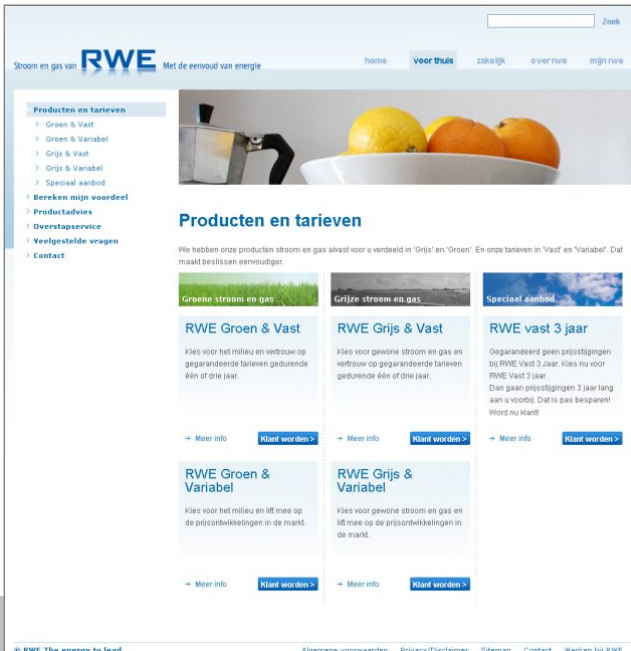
Zoek

Stroom en gas van RWE Met de eenvoud van energie

home voor thuis zakelijk over rwe mijn rwe

Producten en tarieven
› Groen & Vast
› Groen & Variabel
› Grijs & Vast
› Grijs & Variabel
› Speciaal aanbod
› Bereken mijn voordeel
› Productadvies
› Overstapservice
› Veelgestelde vragen
› Contact

Producten en tarieven

We hebben onze producten stroom en gas alvast voor u verdeeld in 'Grijs' en 'Groen'. En onze tarieven in 'Vast' en 'Variabel'. Dat maakt beslissen eenvoudiger.

Groene stroom en gas

RWE Groen & Vast

Kies voor het milieu en vertrouw op gegarandeerde tarieven gedurende één of drie jaar.

→ Meer info Klant worden >

Grijze stroom en gas

RWE Grijs & Vast

Kies voor gewone stroom en gas en vertrouw op gegarandeerde tarieven gedurende één of drie jaar.

→ Meer info Klant worden >

Speciaal aanbod

RWE vast 3 jaar

Gegarandeerd geen prijsstijgingen bij RWE Vast 3 Jaar. Kies nu voor RWE Vast 3 jaar. Dan gaan prijsstijgingen 3 jaar lang aan u voorbij. Dat is pas besparen! Word nu klant!

→ Meer info Klant worden >

RWE Groen & Variabel

Kies voor het milieu en lift mee op de prijsontwikkelingen in de markt.

→ Meer info Klant worden >

RWE Grijs & Variabel

Kies voor gewone stroom en gas en lift mee op de prijsontwikkelingen in de markt.

→ Meer info Klant worden >

© RWE The energy to lead

Algemene voorwaarden Privacy/Disclaimer Sitemap Contact Werken bij RWE